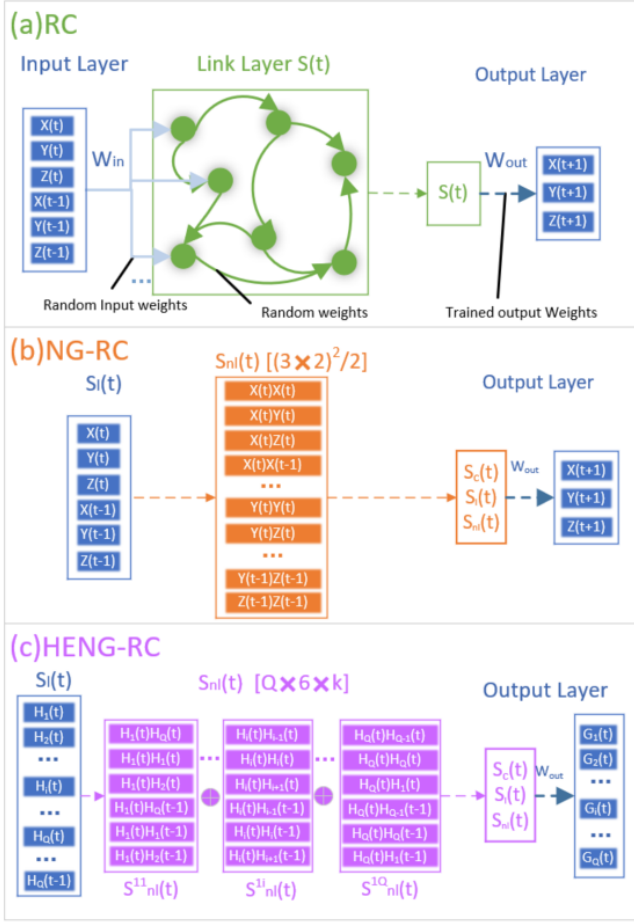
(a)RC

Input Layer

Link Layer S(t)

Output Layer

X(t)
Y(t)
Z(t)
X(t-1)
Y(t-1)
Z(t-1)

W$_{in}$

S(t)

W$_{out}$

X(t+1)
Y(t+1)
Z(t+1)

Random Input weights

Random weights

Trained output Weights

(b)NG-RC

S$_l$(t)

S$_{nl}$(t) $[(3\times2)^2/2]$

Output Layer

X(t)
Y(t)
Z(t)
X(t-1)
Y(t-1)
Z(t-1)

X(t)X(t)
X(t)Y(t)
X(t)Z(t)
X(t)X(t-1)
...
Y(t)Y(t)
Y(t)Z(t)
...
Y(t-1)Z(t-1)
Z(t-1)Z(t-1)

S$_c$(t)
S$_l$(t)
S$_{nl}$(t)

W$_{out}$

X(t+1)
Y(t+1)
Z(t+1)

(c)HENG-RC

S$_l$(t)

S$_{nl}$(t) $[Q\times6\times k]$

Output Layer

H$_1$(t)
H$_2$(t)
...
H$_i$(t)
...
H$_Q$(t)
...
H$_Q$(t-1)

H$_1$(t)H$_Q$(t)
H$_1$(t)H$_1$(t)
H$_1$(t)H$_2$(t)
H$_1$(t)H$_Q$(t-1)
H$_1$(t)H$_1$(t-1)
H$_1$(t)H$_2$(t-1)

H$_i$(t)H$_{i-1}$(t)
H$_i$(t)H$_i$(t)
H$_i$(t)H$_{i+1}$(t)
H$_i$(t)H$_{i-1}$(t-1)
H$_i$(t)H$_i$(t-1)
H$_i$(t)H$_{i+1}$(t-1)

H$_Q$(t)H$_{Q-1}$(t)
H$_Q$(t)H$_Q$(t)
H$_Q$(t)H$_1$(t)
H$_Q$(t)H$_{Q-1}$(t-1)
H$_Q$(t)H$_Q$(t-1)
H$_Q$(t)H$_1$(t-1)

S$^{11}_{nl}$(t)

S$^{1i}_{nl}$(t)

S$^{1Q}_{nl}$(t)

S$_c$(t)
S$_l$(t)
S$_{nl}$(t)

W$_{out}$

G$_1$(t)
G$_2$(t)
...
G$_i$(t)
...
G$_Q$(t)